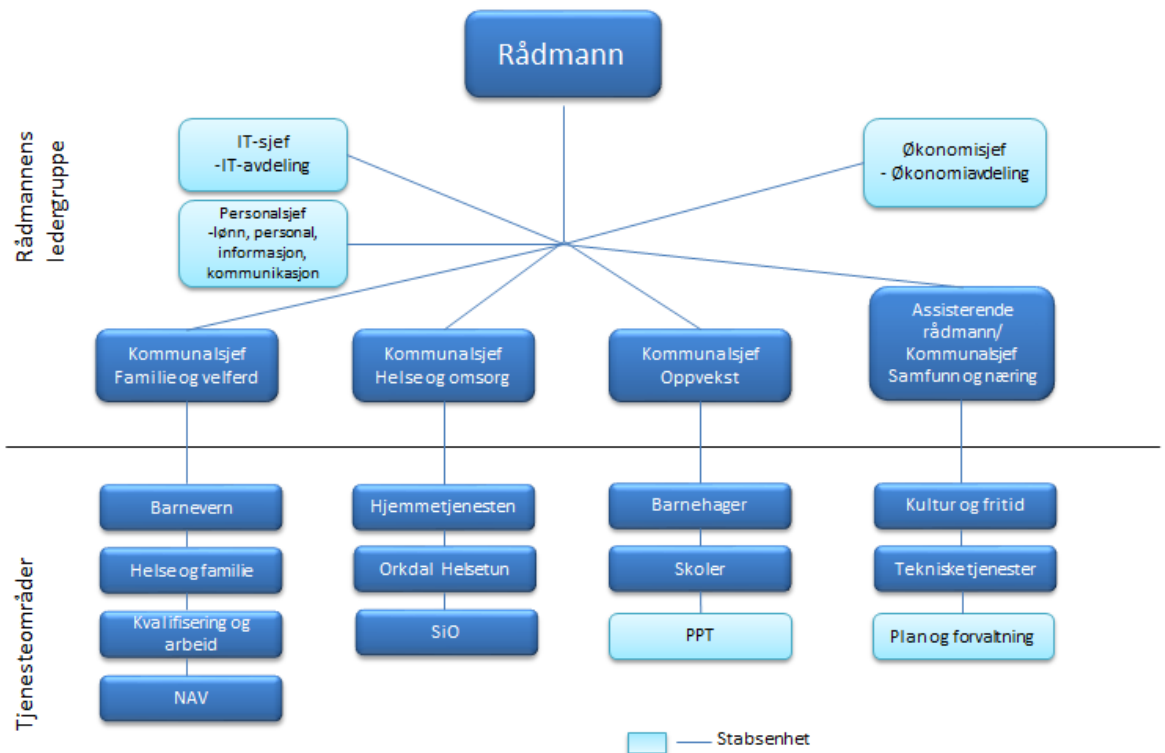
Rådmann

Rådmannens ledergruppe

IT-sjef
-IT-avdeling

Personalsjef
-lønn, personal, informasjon, kommunikasjon

Økonomisjef
- Økonomiavdeling

Kommunalsjef
Familie og velferd

Kommunalsjef
Helse og omsorg

Kommunalsjef
Oppvekst

Assisterende rådmann/
Kommunalsjef
Samfunn og næring

Tjenesteområder

Barnevern

Helse og familie

Kvalifisering og arbeid

NAV

Hjemmetjenesten

Orkdal Helsetun

SiO

Barnehager

Skoler

PPT

Kultur og fritid

Tekniske tjenester

Plan og forvaltning

Stabsenhet